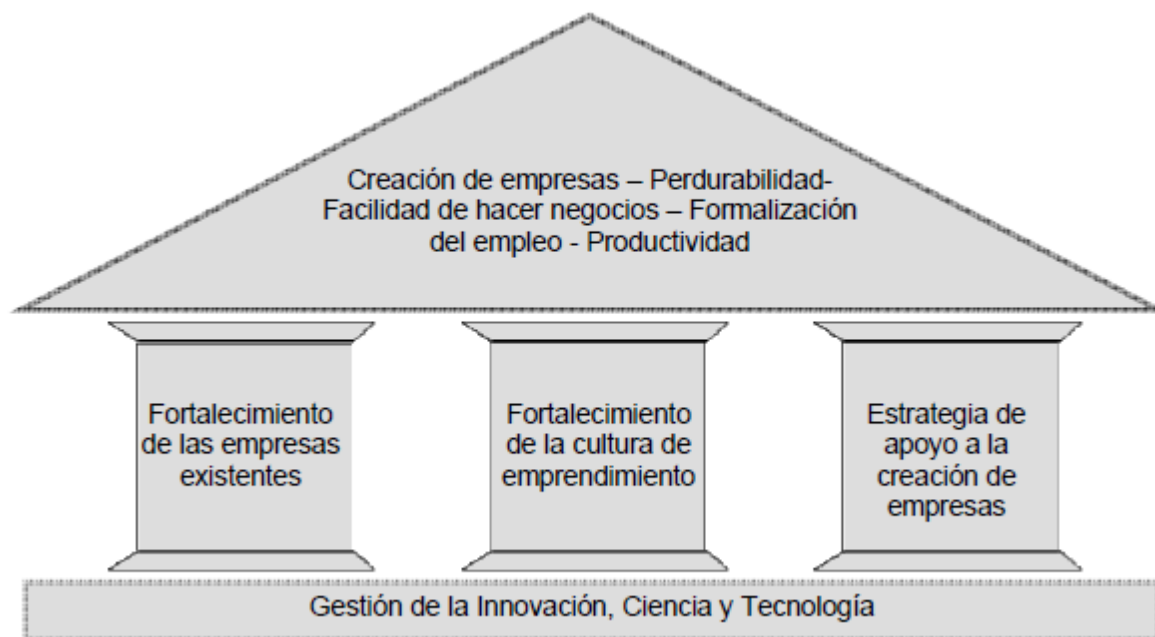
Creación de empresas – Perdurabilidad- Facilidad de hacer negocios – Formalización del empleo - Productividad

Fortalecimiento de las empresas existentes

Fortalecimiento de la cultura de emprendimiento

Estrategia de apoyo a la creación de empresas

Gestión de la Innovación, Ciencia y Tecnología